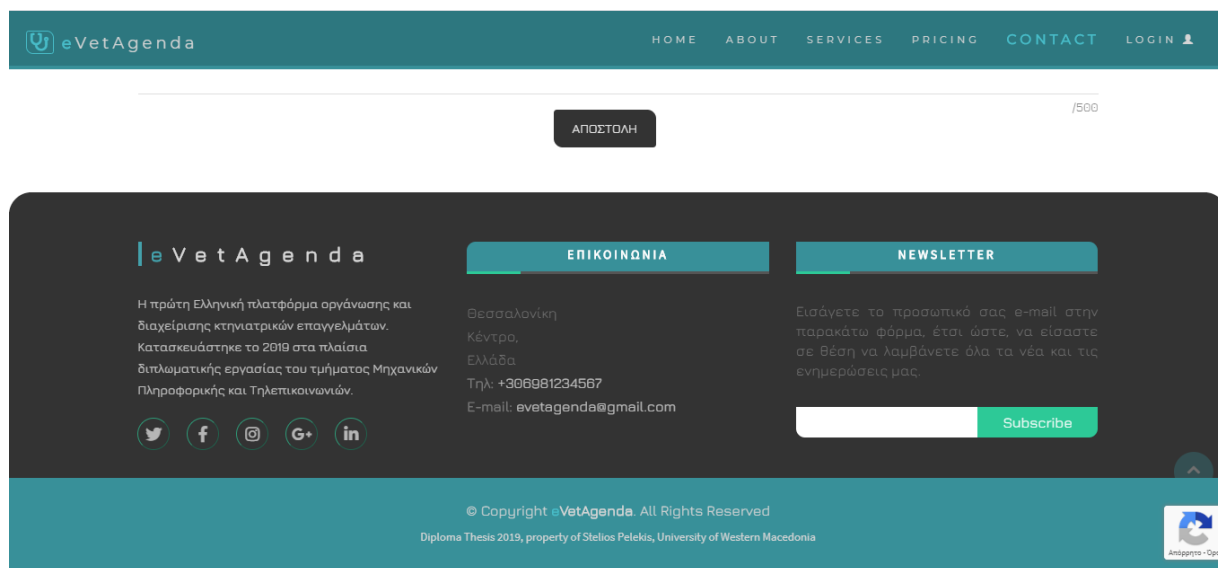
eVetAgenda

HOME ABOUT SERVICES PRICING CONTACT LOGIN

/500

ΑΠΟΣΤΟΛΗ

eVetAgenda

Η πρώτη Ελληνική πλατφόρμα οργάνωσης και διαχείρισης κτηνιατρικών επαγγελμάτων. Κατασκευάστηκε το 2019 στα πλαίσια διπλωματικής εργασίας του τμήματος Μηχανικών Πληροφορικής και Τηλεπικοινωνιών.

ΕΠΙΚΟΙΝΩΝΙΑ

Θεσσαλονίκη
Κέντρο,
Ελλάδα
Τηλ: +306981234567
E-mail: evetagenda@gmail.com

NEWSLETTER

Εισάγετε το προσωπικό σας e-mail στην παρακάτω φόρμα, έτσι ώστε, να είσαστε σε θέση να λαμβάνετε όλα τα νέα και τις ενημερώσεις μας.

Subscribe

© Copyright eVetAgenda. All Rights Reserved

Diploma Thesis 2019, property of Stelios Pelekis, University of Western Macedonia

Απόρρητο - Όρ